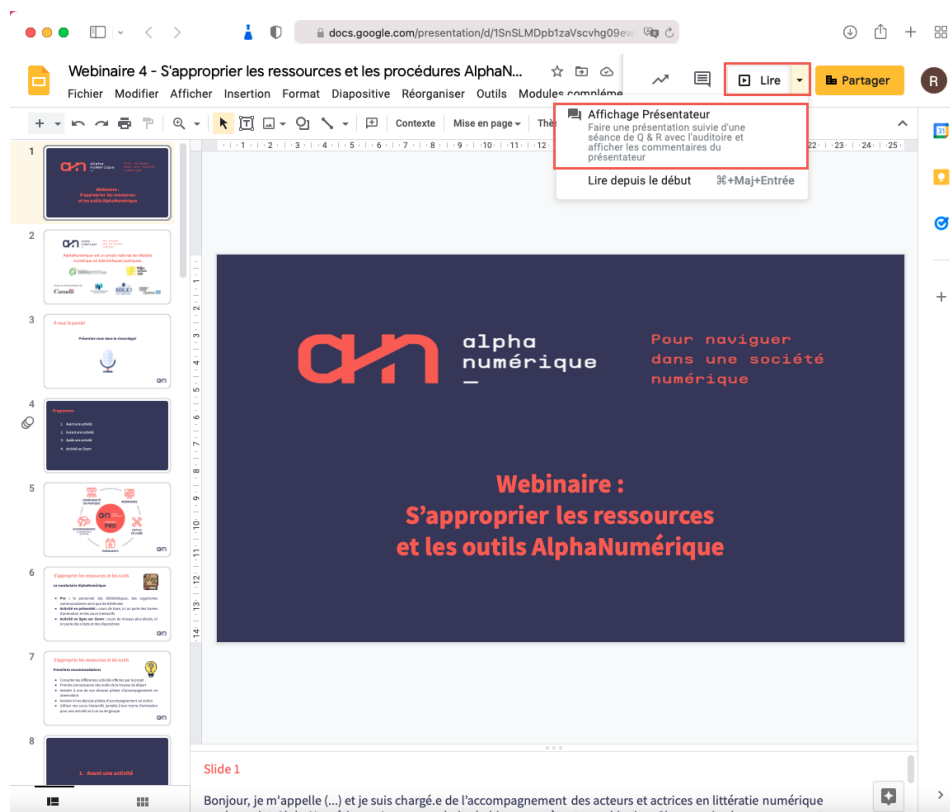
docs.google.com/presentation/d/1SnSLMDpb1zaVscvhg09ew

Webinaire 4 - S'approprier les ressources et les procédures AlphaN...

Fichier Modifier Afficher Insertion Format Diapositive Réorganiser Outils Modules compléme

Lire

Partager

R

Contexte Mise en page Thè

Affichage Présentateur
Faire une présentation suivie d'une séance de Q & R avec l'auditoire et afficher les commentaires du présentateur

Lire depuis le début ⌘+Maj+Entrée

1
2
3
4
5
6
7
8

alpha numérique

Pour naviguer dans une société numérique

Webinaire :
S'approprier les ressources
et les outils AlphaNumérique

1. Avant une activité

Slide 1

Bonjour, je m'appelle (...) et je suis chargé.e de l'accompagnement des acteurs et actrices en littératie numérique